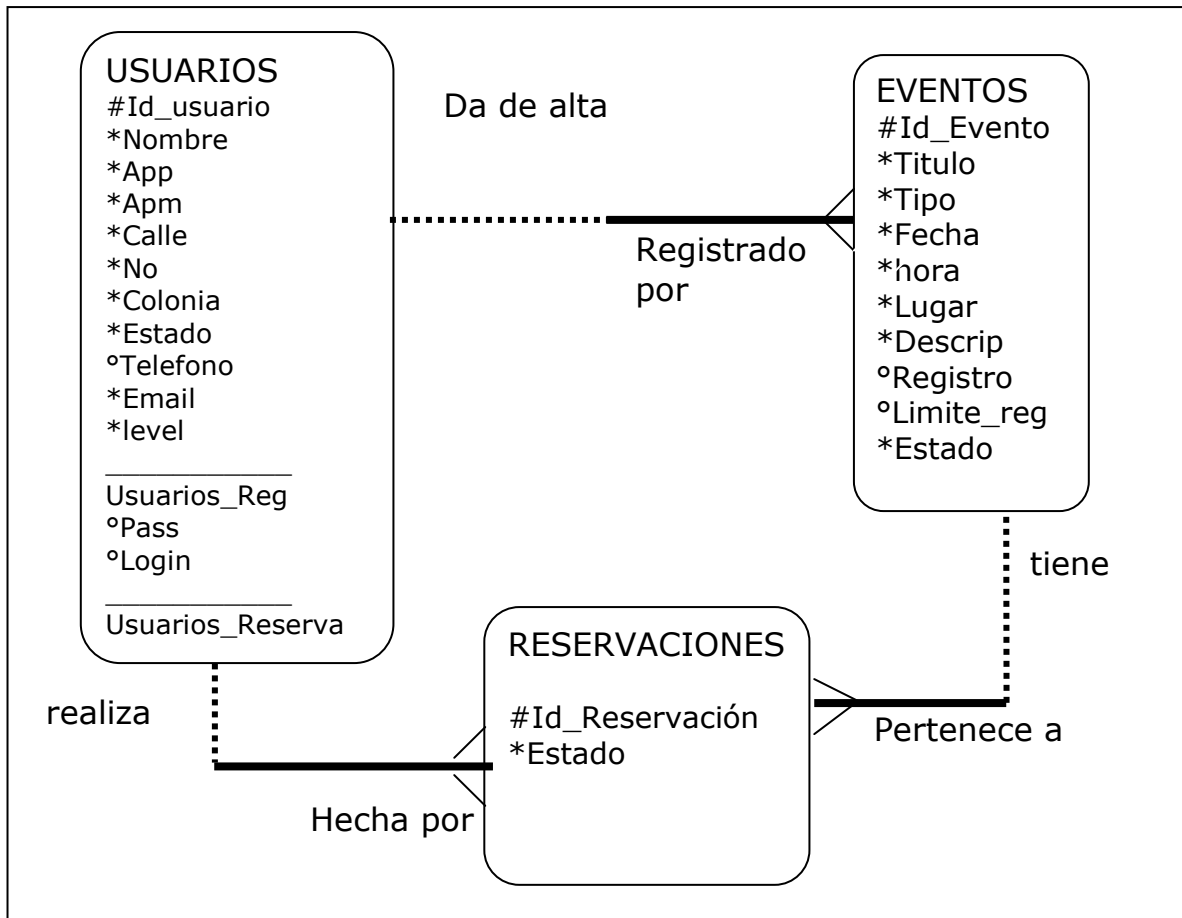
USUARIOS
#Id_usuario
*Nombre
*App
*Apm
*Calle
*No
*Colonia
*Estado
°Telefono
*Email
*level

Usuarios_Reg
°Pass
°Login

Usuarios_Reserva

Da de alta

Registrado por

EVENTOS
#Id_Evento
*Titulo
*Tipo
*Fecha
*hora
*Lugar
*Descrip
°Registro
°Limite_reg
*Estado

tiene

realiza

RESERVACIONES
#Id_Reservación
*Estado

Pertenece a

Hecha por